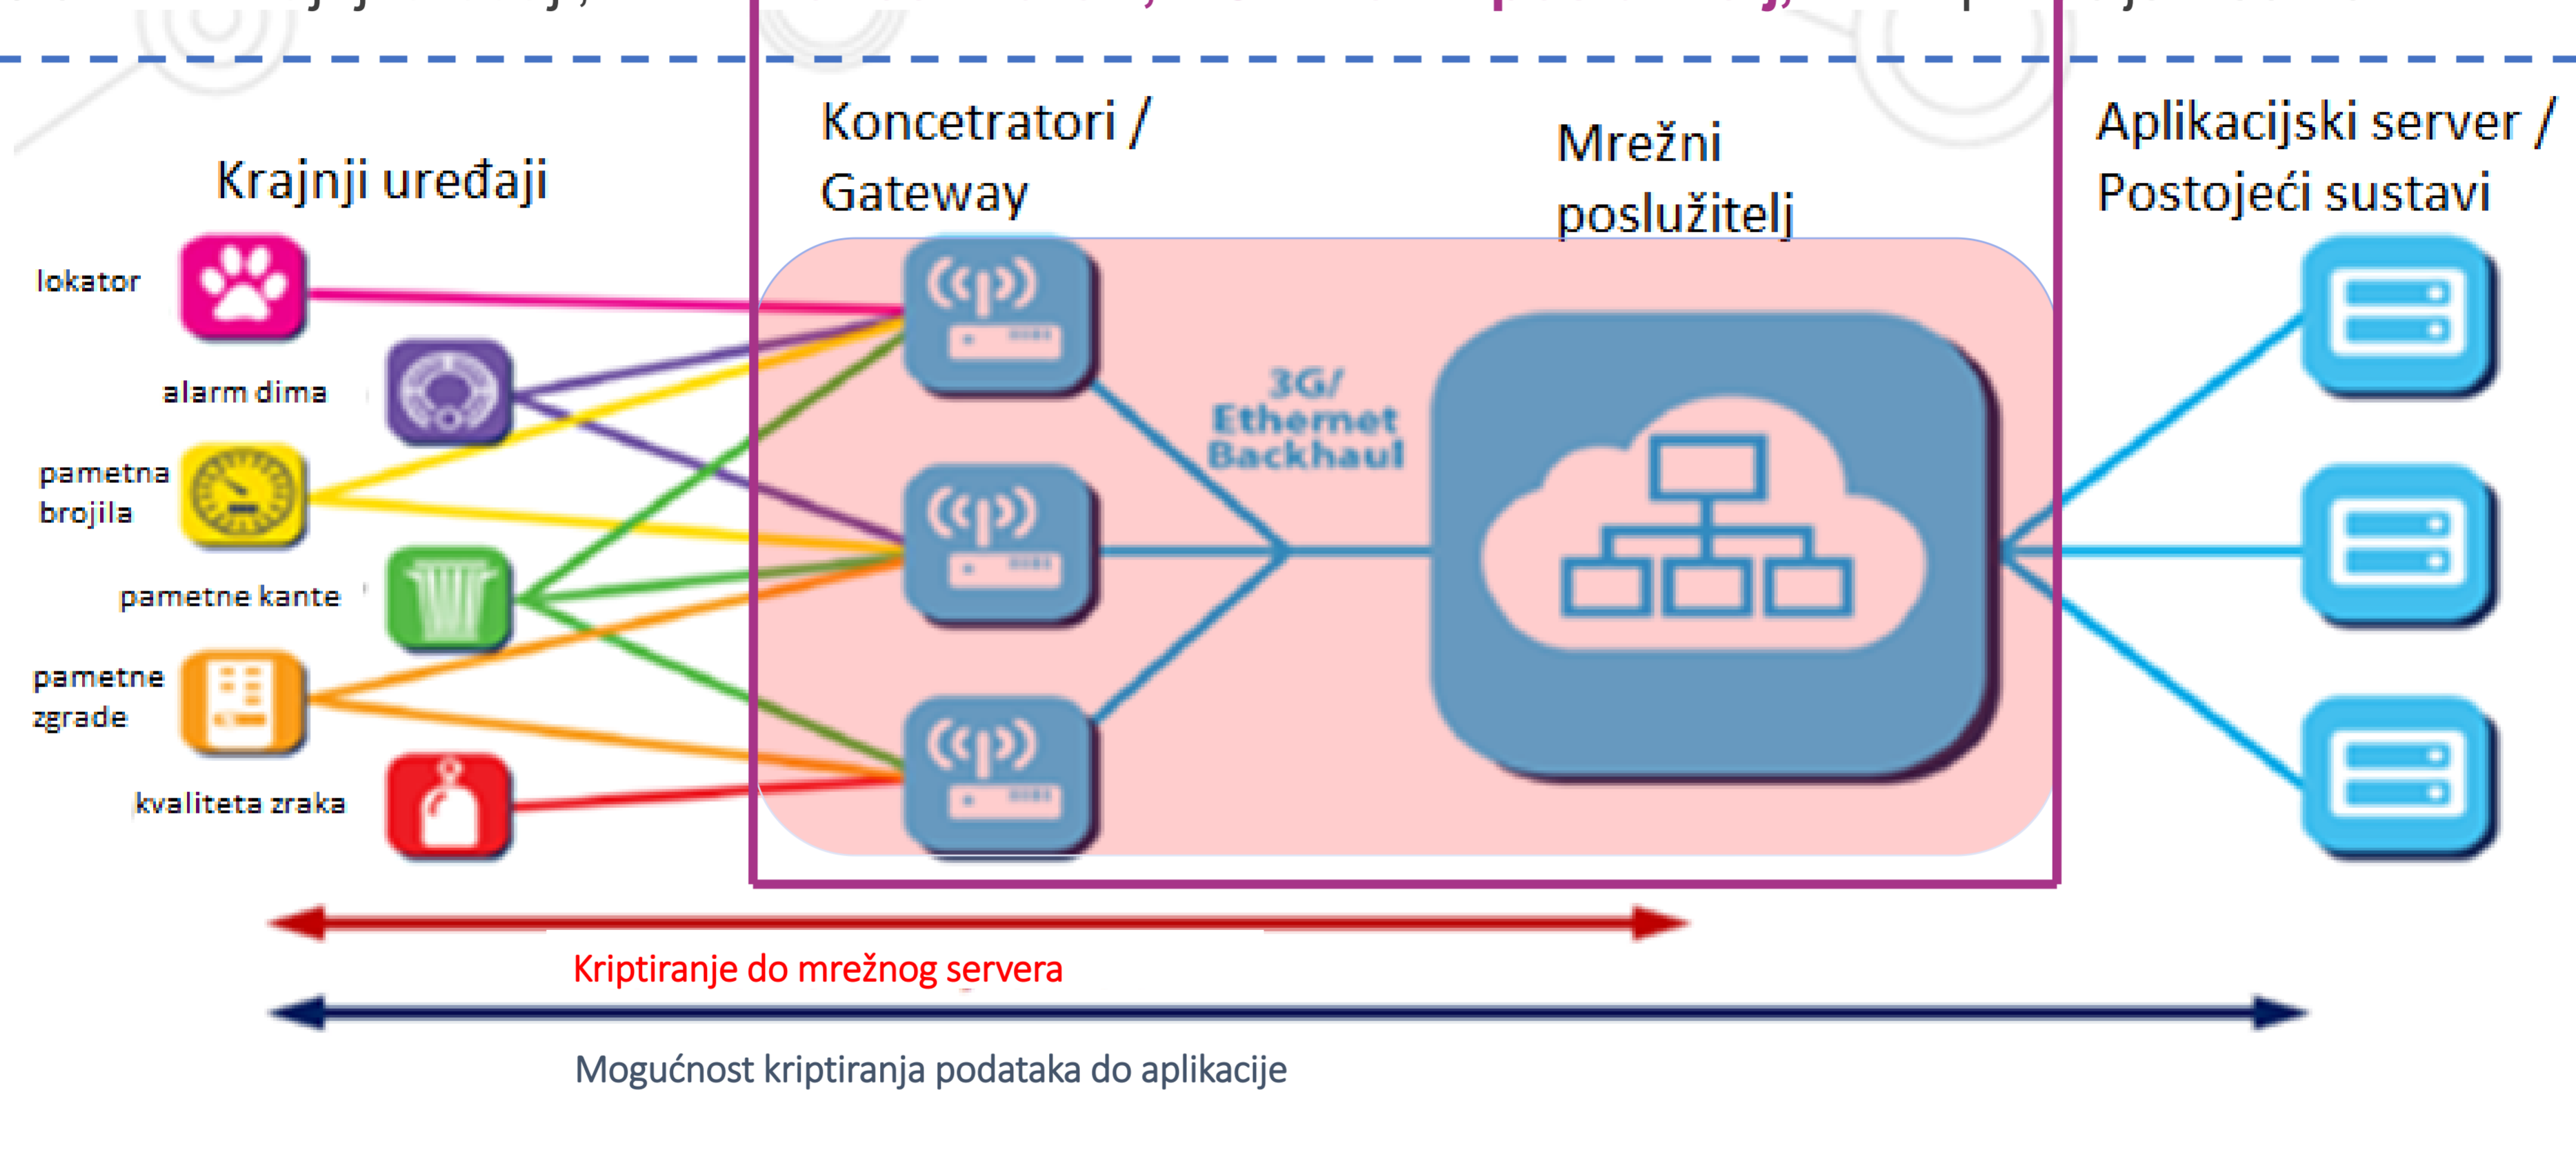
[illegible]

Krajnji uređaji

lokator

alarm dima

pametna brojila

pametne kante

pametne zgrade

kvaliteta zraka

Koncetratori / Gateway

3G/ Ethernet Backhaul

Mrežni poslužitelj

Aplikacijski server / Postojeći sustavi

Kriptiranje do mrežnog servera

Mogućnost kriptiranja podataka do aplikacije